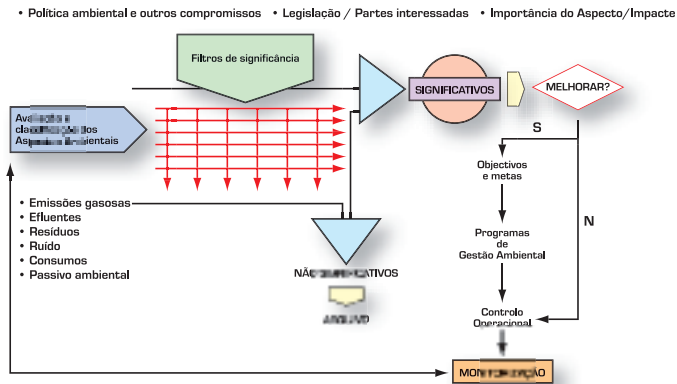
• Política ambiental e outros compromissos • Legislação / Partes interessadas • Importância do Aspecto/Impacte

Filtros de significância

Avaliação e classificação dos Aspectos Ambientais

SIGNIFICATIVOS

MELHORAR?

S

Objectivos e metas

Programas de Gestão Ambiental

Controlo Operacional

N

• Emissões gasosas
• Efluentes
• Resíduos
• Ruído
• Consumos
• Passivo ambiental

NÃO SIGNIFICATIVOS

ARQUIVO

MONITORIZAÇÃO